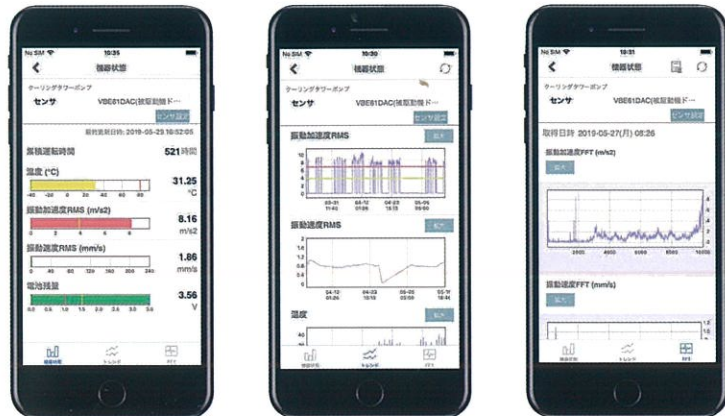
No SIM
10:35
機器状態
クーリングタワーポンプ
センサ
VBE81DAC(振動動機ドー
センサ設定
最終更新日時: 2019-05-23 16:52:05
累積運転時間
521時間
温度 (°C)
31.25
°C
振動加速度RMS (m/s2)
8.16
m/s2
振動速度RMS (mm/s)
1.86
mm/s
電池残量
3.56
V
機器状態
トレンド
FFT

No SIM
10:30
機器状態
クーリングタワーポンプ
センサ
VBE81DAC(振動動機ドー
センサ設定
振動加速度RMS
拡大
振動速度RMS
拡大
温度
拡大
機器状態
トレンド
FFT

No SIM
10:31
機器状態
クーリングタワーポンプ
センサ
VBE81DAC(振動動機ドー
センサ設定
取得日時 2019-05-27(月) 08:26
振動加速度FFT (m/s2)
拡大
2000
4000
6000
8000
10000
振動速度FFT (mm/s)
拡大
機器状態
トレンド
FFT